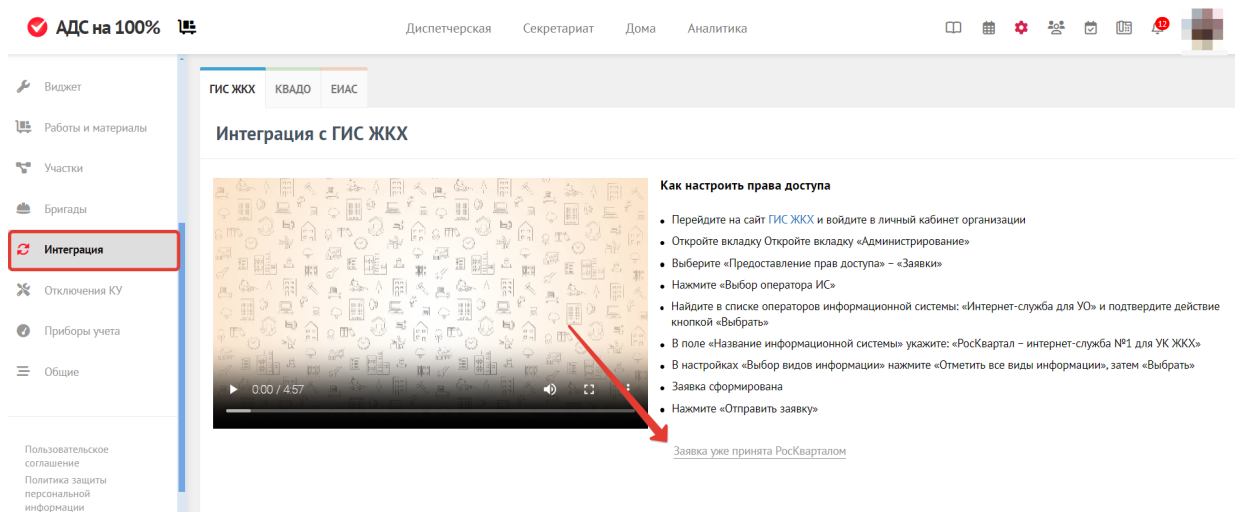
АДС на 100%

Диспетчерская Секретариат Дома Аналитика

12

Виджет
Работы и материалы
Участки
Бригады
Интеграция
Отключения КУ
Приборы учета
Общие

Пользовательское соглашение
Политика защиты персональной информации

ГИС ЖКХ КВАДО ЕИАС

Интеграция с ГИС ЖКХ

0:00 / 4:57

Как настроить права доступа

- Перейдите на сайт ГИС ЖКХ и войдите в личный кабинет организации
- Откройте вкладку Откройте вкладку «Администрирование»
- Выберите «Предоставление прав доступа» – «Заявки»
- Нажмите «Выбор оператора ИС»
- Найдите в списке операторов информационной системы: «Интернет-служба для УО» и подтвердите действие кнопкой «Выбрать»
- В поле «Название информационной системы» укажите: «РосКвартал – интернет-служба №1 для УК ЖКХ»
- В настройках «Выбор видов информации» нажмите «Отметить все виды информации», затем «Выбрать»
- Заявка сформирована
- Нажмите «Отправить заявку»

Заявка уже принята РосКварталом